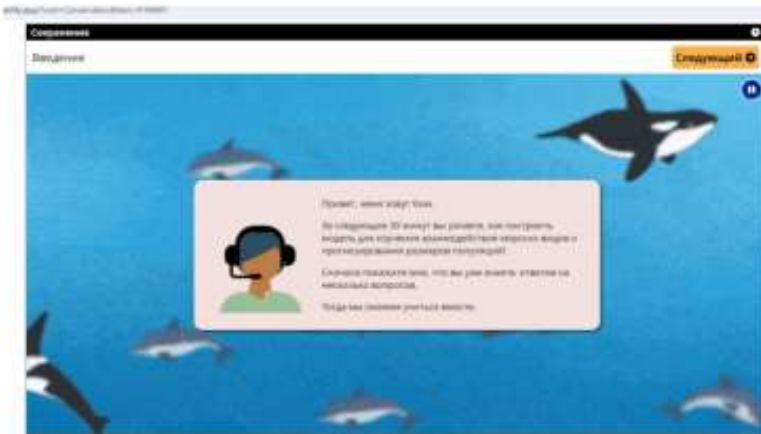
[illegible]

Сохранение

Введение

Следующий

Привет, меня зовут Том.

За следующие 30 минут вы узнаете, как построить модель для изучения взаимодействия морских видов и прогнозирования размеров популяций.

Сначала покажите мне, что вы уже знаете, ответив на несколько вопросов.

Тогда мы сможем учиться вместе.